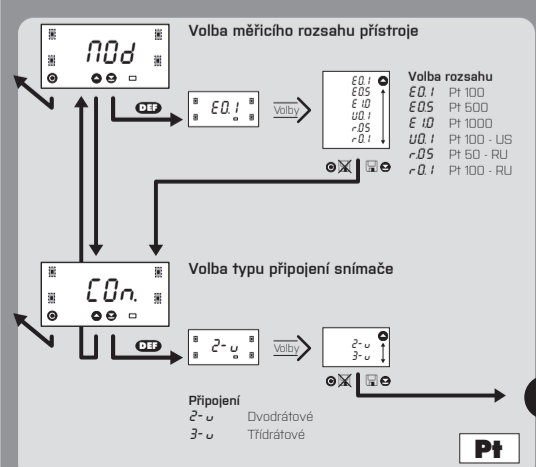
MOd

Volba měřicího rozsahu přístroje

DEF

E0.1

Volby

E0.1
E0.5
E 1.0
U0.1
r.05
r.0.1

Volba rozsahu
E0.1 Pt 100
E0.5 Pt 500
E 1.0 Pt 1000
U0.1 Pt 100 - US
r.05 Pt 50 - RU
r.0.1 Pt 100 - RU

COn.

Volba typu připojení snímače

DEF

2-u

Volby

2-u
3-u

Připojení
2-u Dvodrátové
3-u Třídrátové

Pt